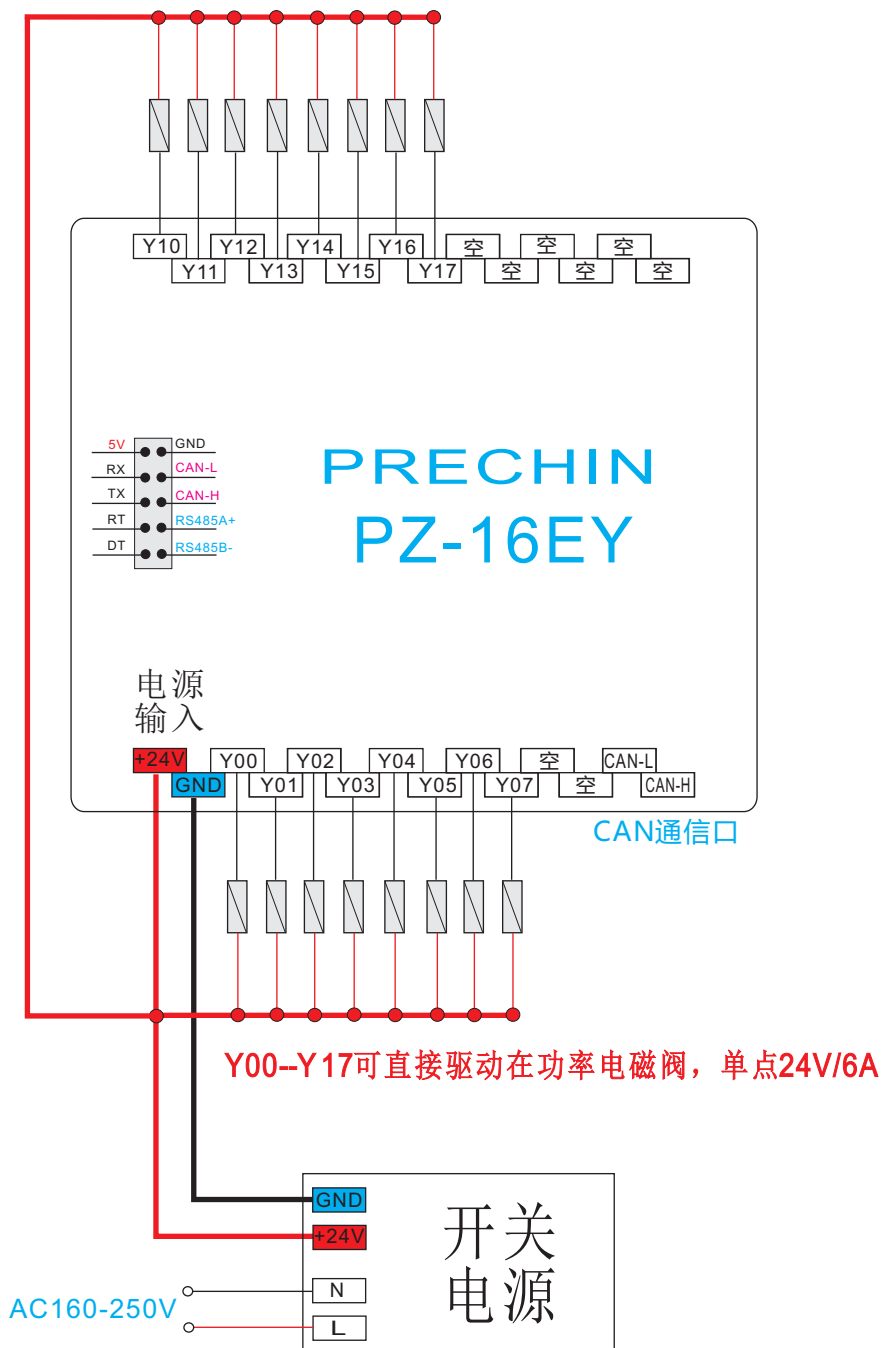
Y10 Y11 Y12 Y13 Y14 Y15 Y16 Y17 空 空 空 空 空 空

5V GND
RX CAN-L
TX CAN-H
RT RS485A+
DT RS485B-

PRECHIN
PZ-16EY

电源
输入

+24V GND Y00 Y01 Y02 Y03 Y04 Y05 Y06 Y07 空 空 CAN-L CAN-H

CAN通信口

Y00--Y17可直接驱动在功率电磁阀，单点24V/6A

GND
+24V
N
L

开关
电源

AC160-250V